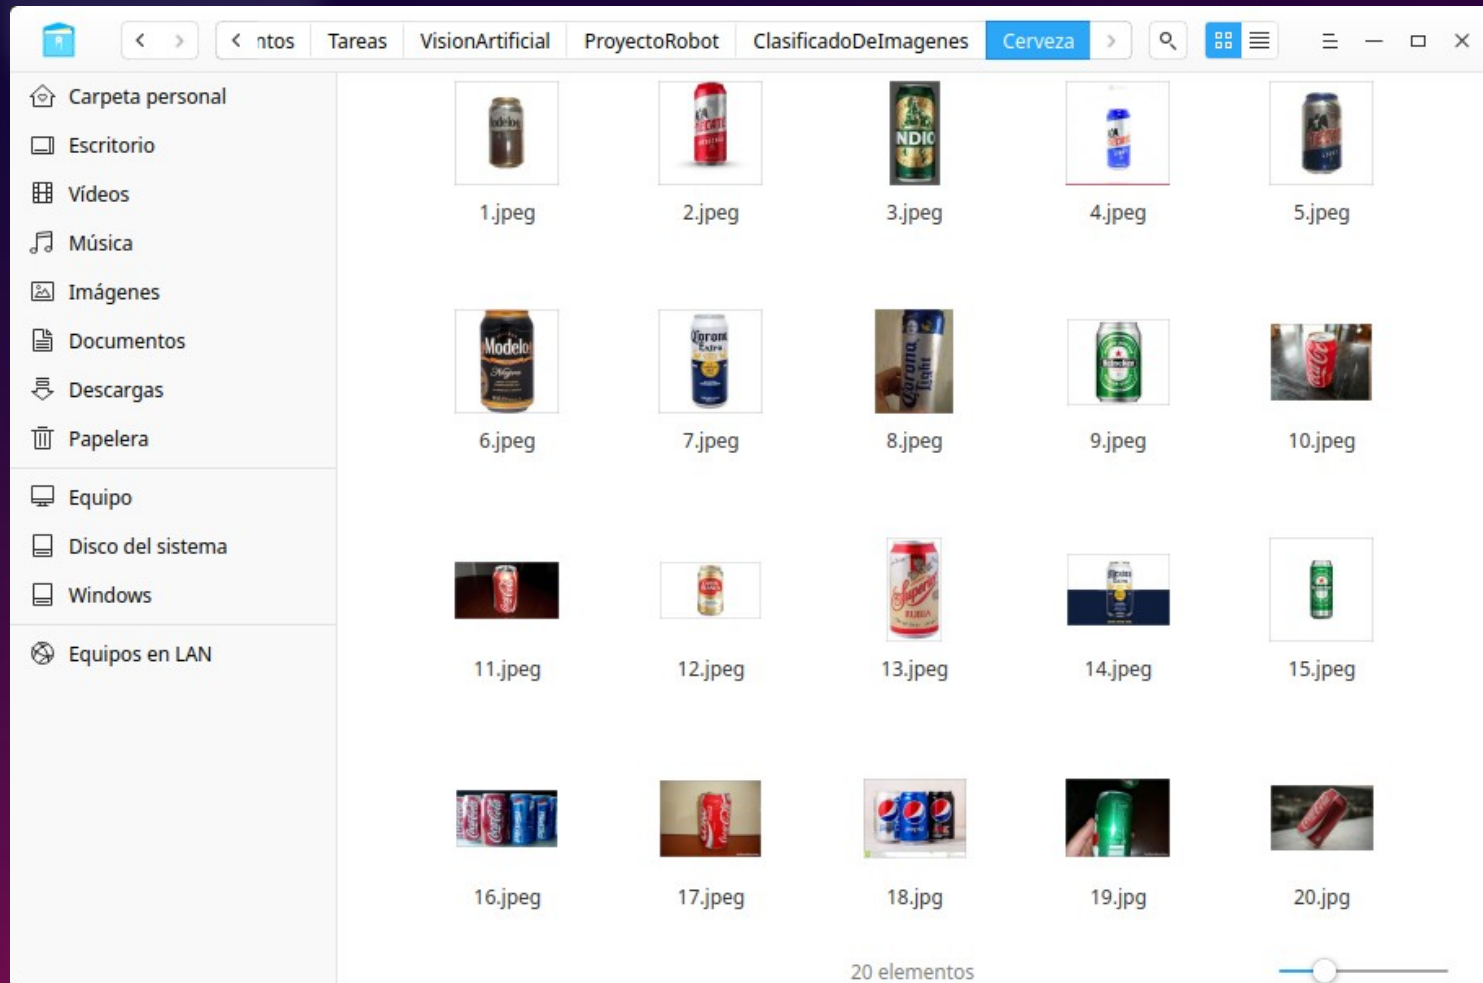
ntos | Tareas | VisionArtificial | ProyectoRobot | ClasificadoDeImagenes | Cerveza

Carpeta personal
Escritorio
Vídeos
Música
Imágenes
Documentos
Descargas
Papelera
Equipo
Disco del sistema
Windows
Equipos en LAN

1.jpeg
2.jpeg
3.jpeg
4.jpeg
5.jpeg
6.jpeg
7.jpeg
8.jpeg
9.jpeg
10.jpeg
11.jpeg
12.jpeg
13.jpeg
14.jpeg
15.jpeg
16.jpeg
17.jpeg
18.jpg
19.jpg
20.jpg

20 elementos